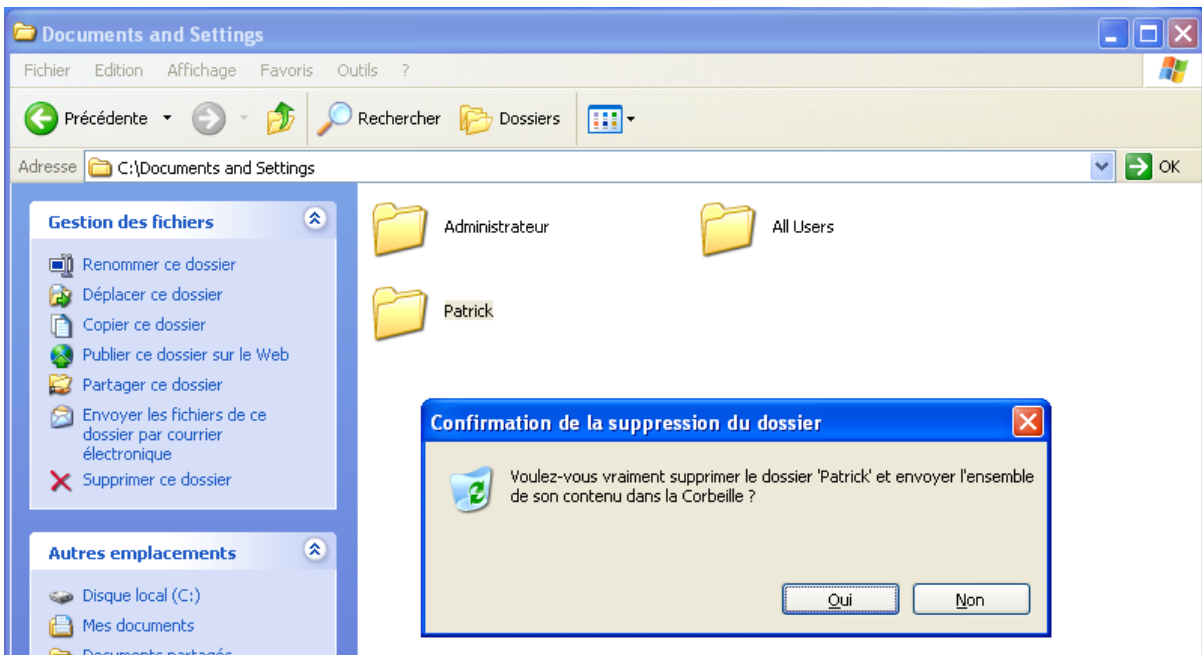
Documents and Settings

Fichier Edition Affichage Favoris Outils ?

Précédente Rechercher Dossiers

Adresse C:\Documents and Settings OK

Gestion des fichiers

Renommer ce dossier
Déplacer ce dossier
Copier ce dossier
Publier ce dossier sur le Web
Partager ce dossier
Envoyer les fichiers de ce dossier par courrier électronique
Supprimer ce dossier

Autres emplacements

Disque local (C:)
Mes documents
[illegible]

Administrateur
All Users
Patrick

Confirmation de la suppression du dossier

Voulez-vous vraiment supprimer le dossier 'Patrick' et envoyer l'ensemble de son contenu dans la Corbeille ?

Oui Non